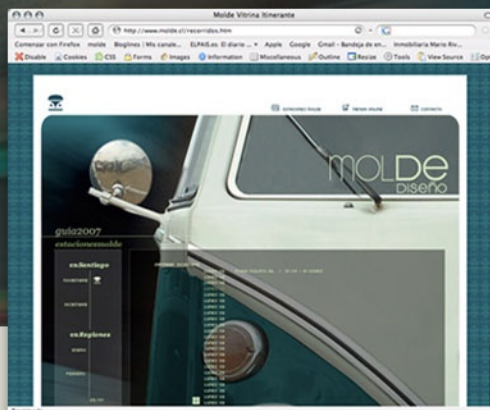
Molde Vitrina Itinerante

http://www.molde.cl/recorridos.htm

Comenzar con Firefox molde Bloglines | Mis canale... ELPAIS.es: El diario ... Apple Google Gmail - Bandeja de en... Inmobiliaria Mario Riv...

Disable Cookies CSS Forms Images Information Miscellaneous Outline Resize Tools View Source Op

estaciones molde
tienda molde
contacto

MOLDE
DISEÑO

guia2007
estacionesmolde

enSantiago

enRegiones

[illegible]